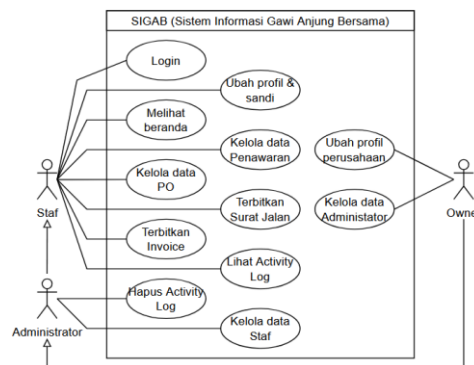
SIGAB (Sistem Informasi Gawi Anjung Bersama)

Login

Ubah profil & sandi

Melihat beranda

Kelola data Penawaran

Ubah profil perusahaan

Kelola data PO

Terbitkan Surat Jalan

Kelola data Administator

Terbitkan Invoice

Lihat Activity Log

Hapus Activity Log

Kelola data Staf

Staf

Administrator

Owne